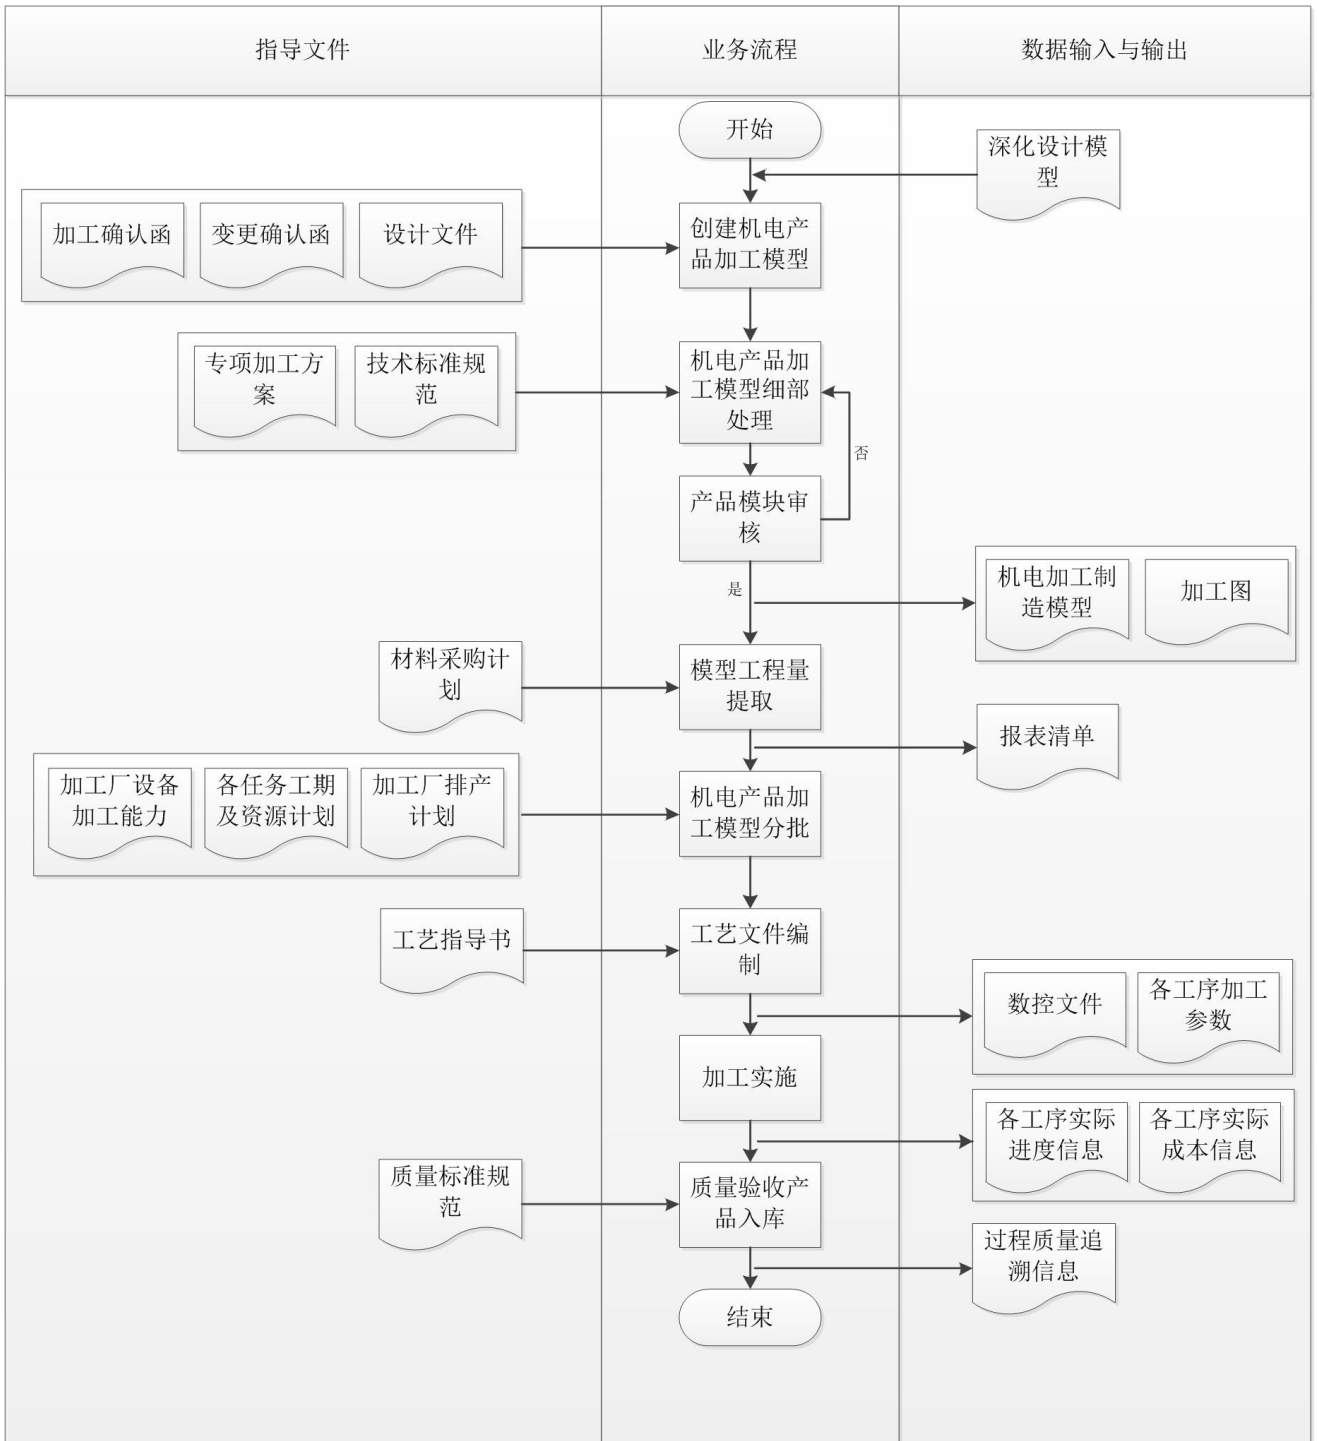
指导文件

业务流程

数据输入与输出

开始

深化设计模型

加工确认函

变更确认函

设计文件

创建机电产品加工模型

专项加工方案

技术标准规范

机电产品加工模型细部处理

否

产品模块审核

是

机电加工制造模型

加工图

材料采购计划

模型工程量提取

报表清单

加工厂设备加工能力

各任务工期及资源计划

加工厂排产计划

机电产品加工模型分批

工艺指导书

工艺文件编制

数控文件

各工序加工参数

加工实施

各工序实际进度信息

各工序实际成本信息

质量标准规范

质量验收产品入库

过程质量追溯信息

结束